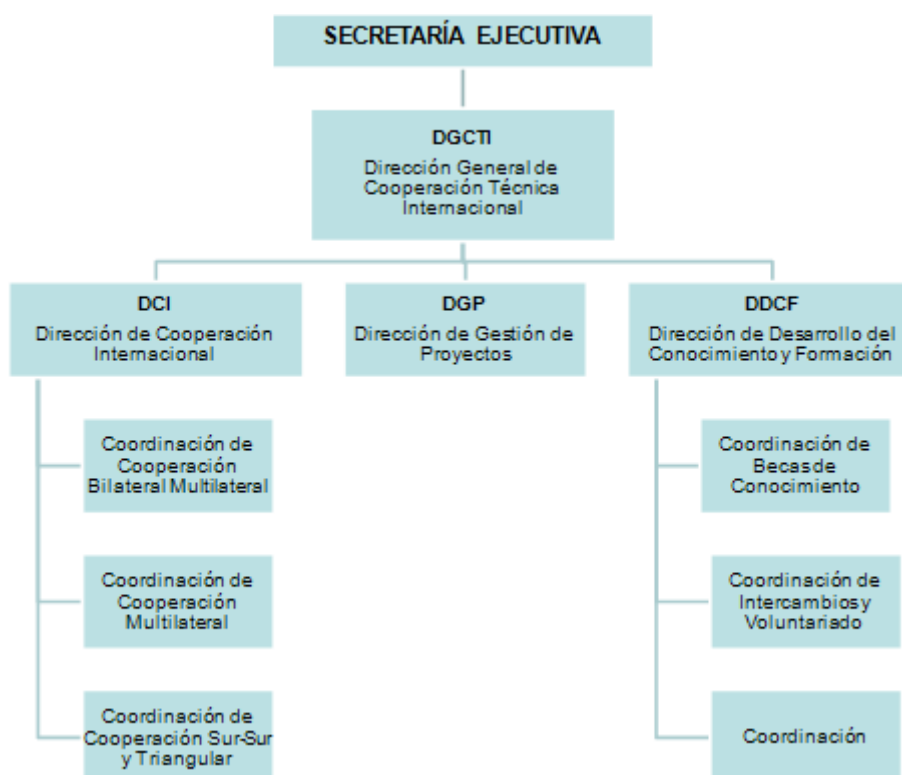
SECRETARÍA EJECUTIVA

DGCTI
Dirección General de Cooperación Técnica Internacional

DCI
Dirección de Cooperación Internacional

DGP
Dirección de Gestión de Proyectos

DDCF
Dirección de Desarrollo del Conocimiento y Formación

Coordinación de Cooperación Bilateral Multilateral

Coordinación de Cooperación Multilateral

Coordinación de Cooperación Sur-Sur y Triangular

Coordinación de Becas de Conocimiento

Coordinación de Intercambios y Voluntariado

Coordinación